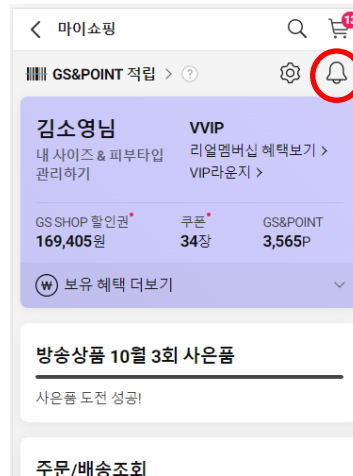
< 마이쇼핑

13

GS&POINT 적립 > ?

김소영님
내 사이즈 & 피부타입 관리하기

VVIP
리얼멤버십 혜택보기 >
VIP라운지 >

GS SHOP 할인권
169,405원

쿠폰
34장

GS&POINT
3,565P

₩ 보유 혜택 더보기

방송상품 10월 3회 사은품

사은품 도전 성공!

주문/배송조회